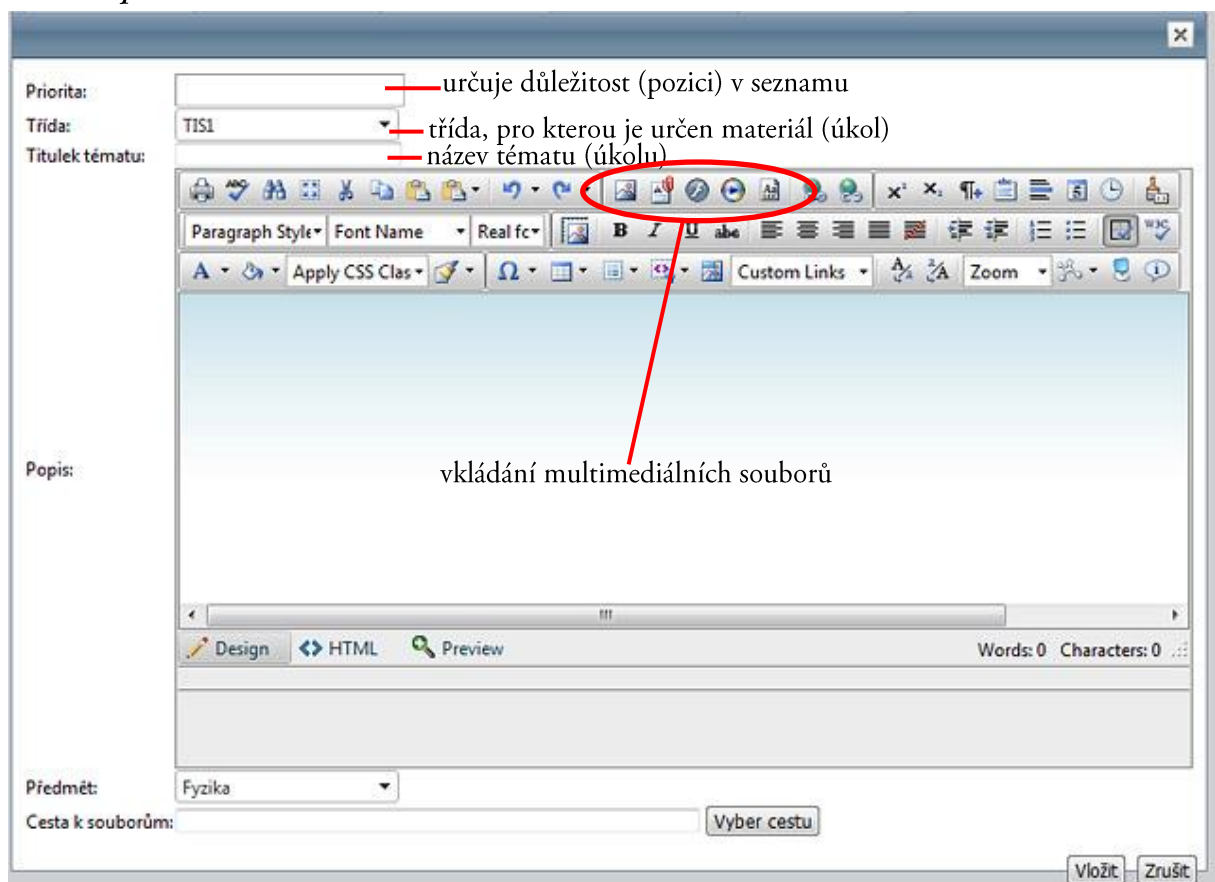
Priorita:
určuje důležitost (pozici) v seznamu

Třída: TIS1
třída, pro kterou je určen materiál (úkol)

Titulek tématu:
název tématu (úkolu)

Paragraph Style Font Name Real fc
Apply CSS Clas Custom Links Zoom

Popis:
vkládání multimediálních souborů

Design HTML Preview Words: 0 Characters: 0

Předmět: Fyzika
Cesta k souborům: Vyber cestu

Vložit Zrušit